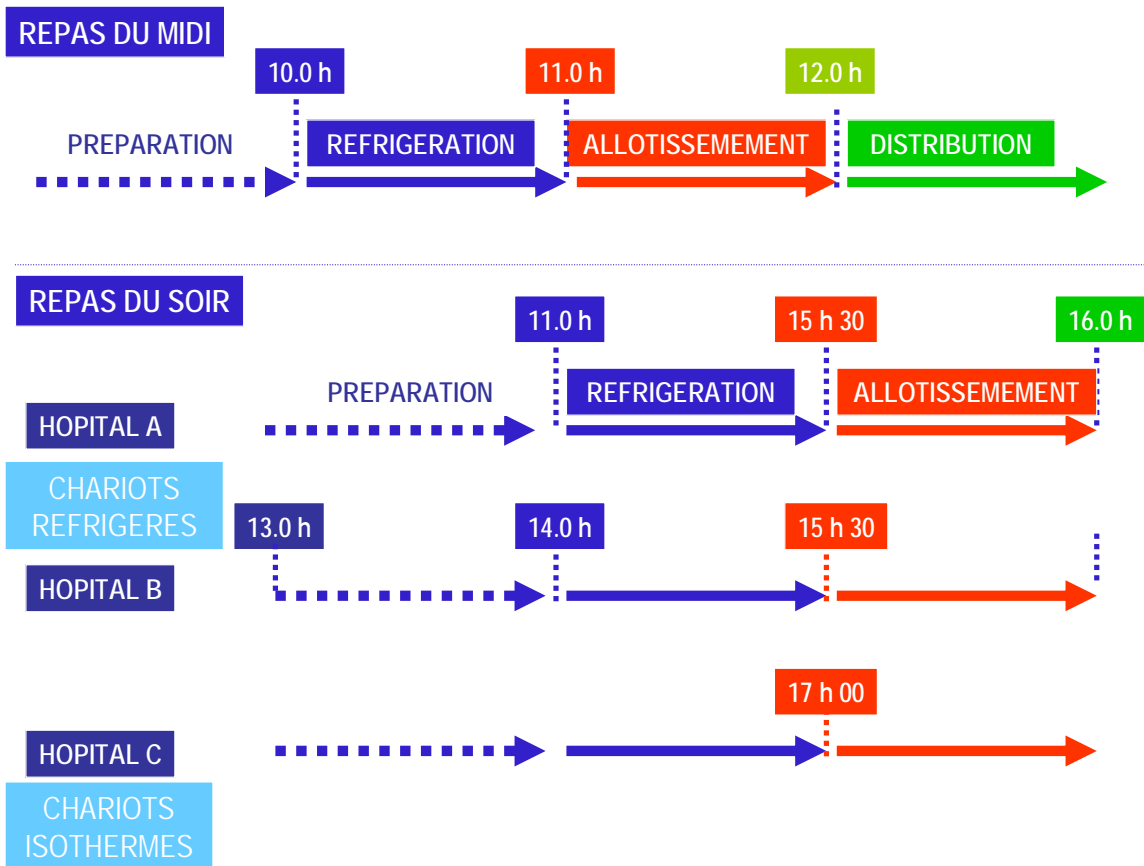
REPAS DU MIDI

10.0 h

11.0 h

12.0 h

PREPARATION

REFRIGERATION

ALLOTISSEMEMENT

DISTRIBUTION

REPAS DU SOIR

11.0 h

15 h 30

16.0 h

PREPARATION

REFRIGERATION

ALLOTISSEMEMENT

HOPITAL A

CHARIOTS REFRIGERES

13.0 h

14.0 h

15 h 30

HOPITAL B

17 h 00

HOPITAL C

CHARIOTS ISOTHERMES